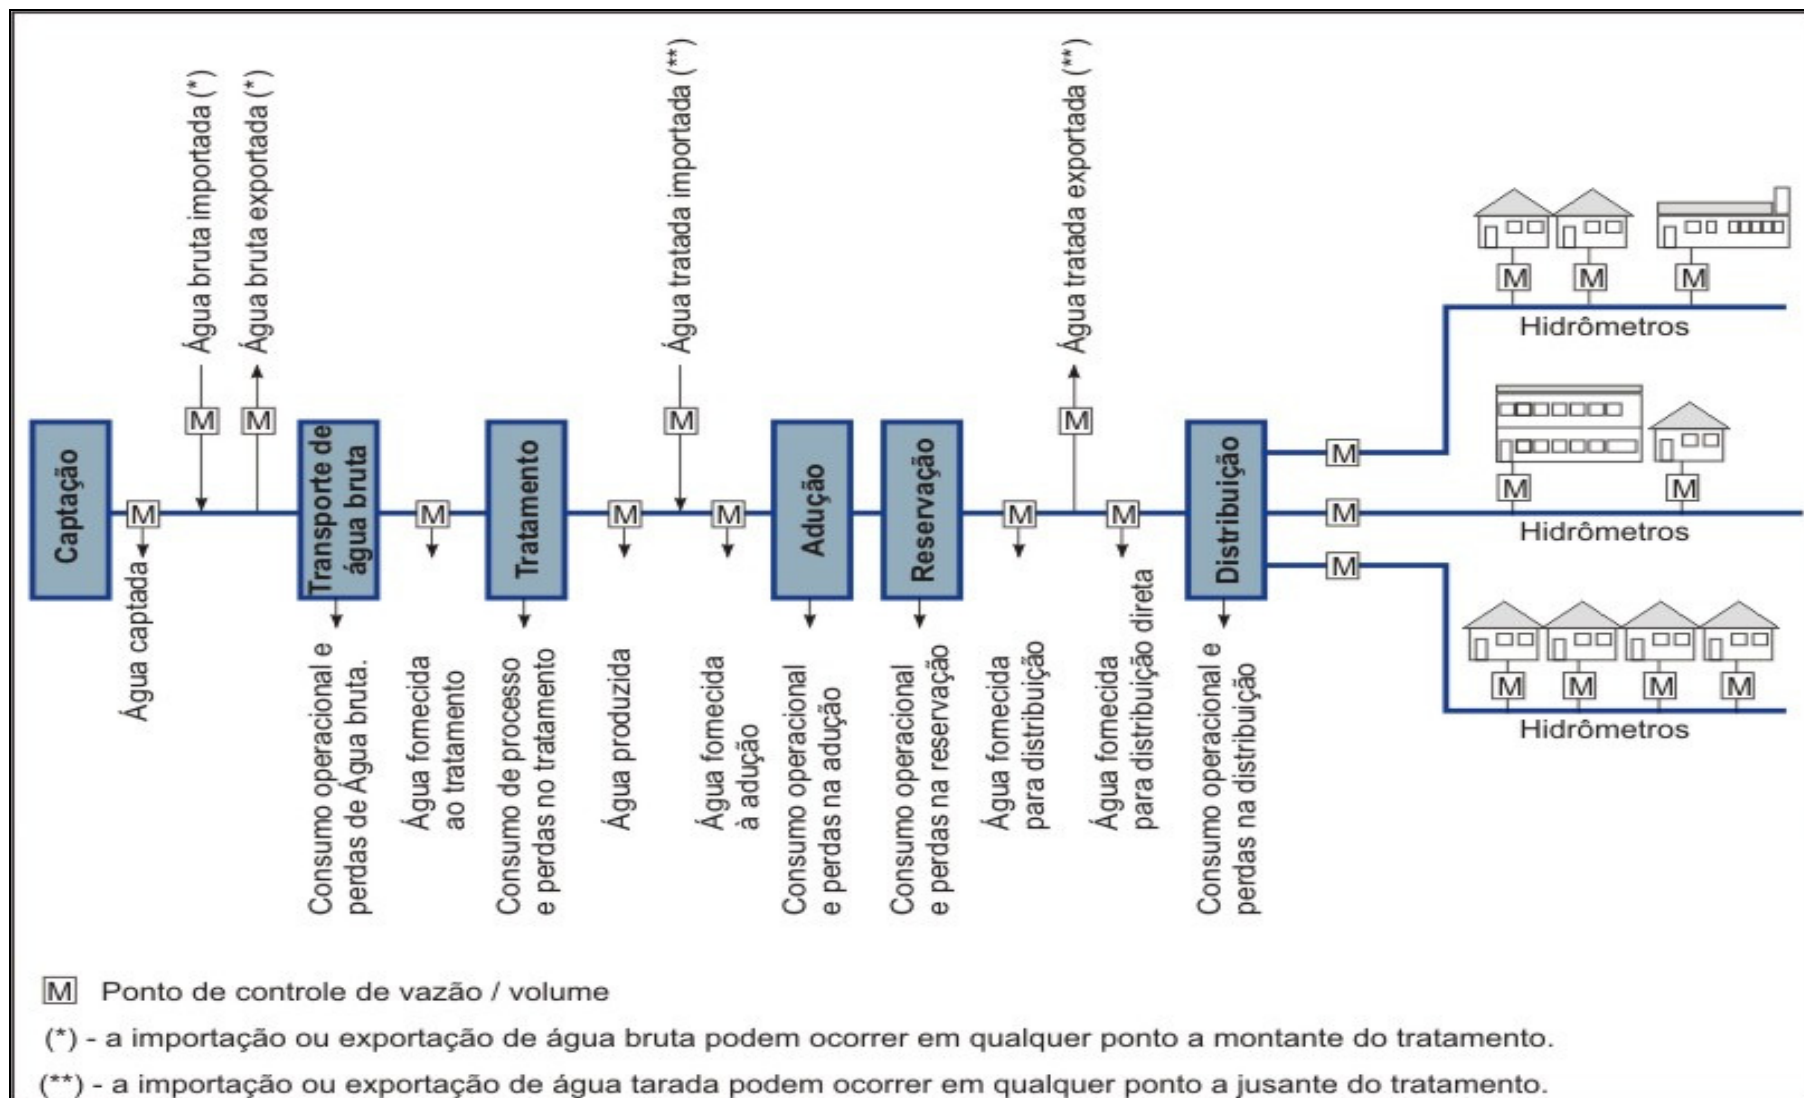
Água bruta importada (*)
Água bruta exportada (*)
Água tratada importada (**)
Água tratada exportada (**)

M M M M

Captação
M
Água captada

Transporte de água bruta
Consumo operacional e perdas de Água bruta.

M
Água fornecida ao tratamento

Tratamento
Consumo de processo e perdas no tratamento

M
Água produzida

M
Água fornecida à adução

Adução
Consumo operacional e perdas na adução

Reservação
Consumo operacional e perdas na reservação

M
Água fornecida para distribuição

M
Água fornecida para distribuição direta

Distribuição
Consumo operacional e perdas na distribuição

M M M
M M M
Hidrômetros
M M
Hidrômetros
M M M M
Hidrômetros

M Ponto de controle de vazão / volume
(*) - a importação ou exportação de água bruta podem ocorrer em qualquer ponto a montante do tratamento.
(**) - a importação ou exportação de água tarada podem ocorrer em qualquer ponto a jusante do tratamento.